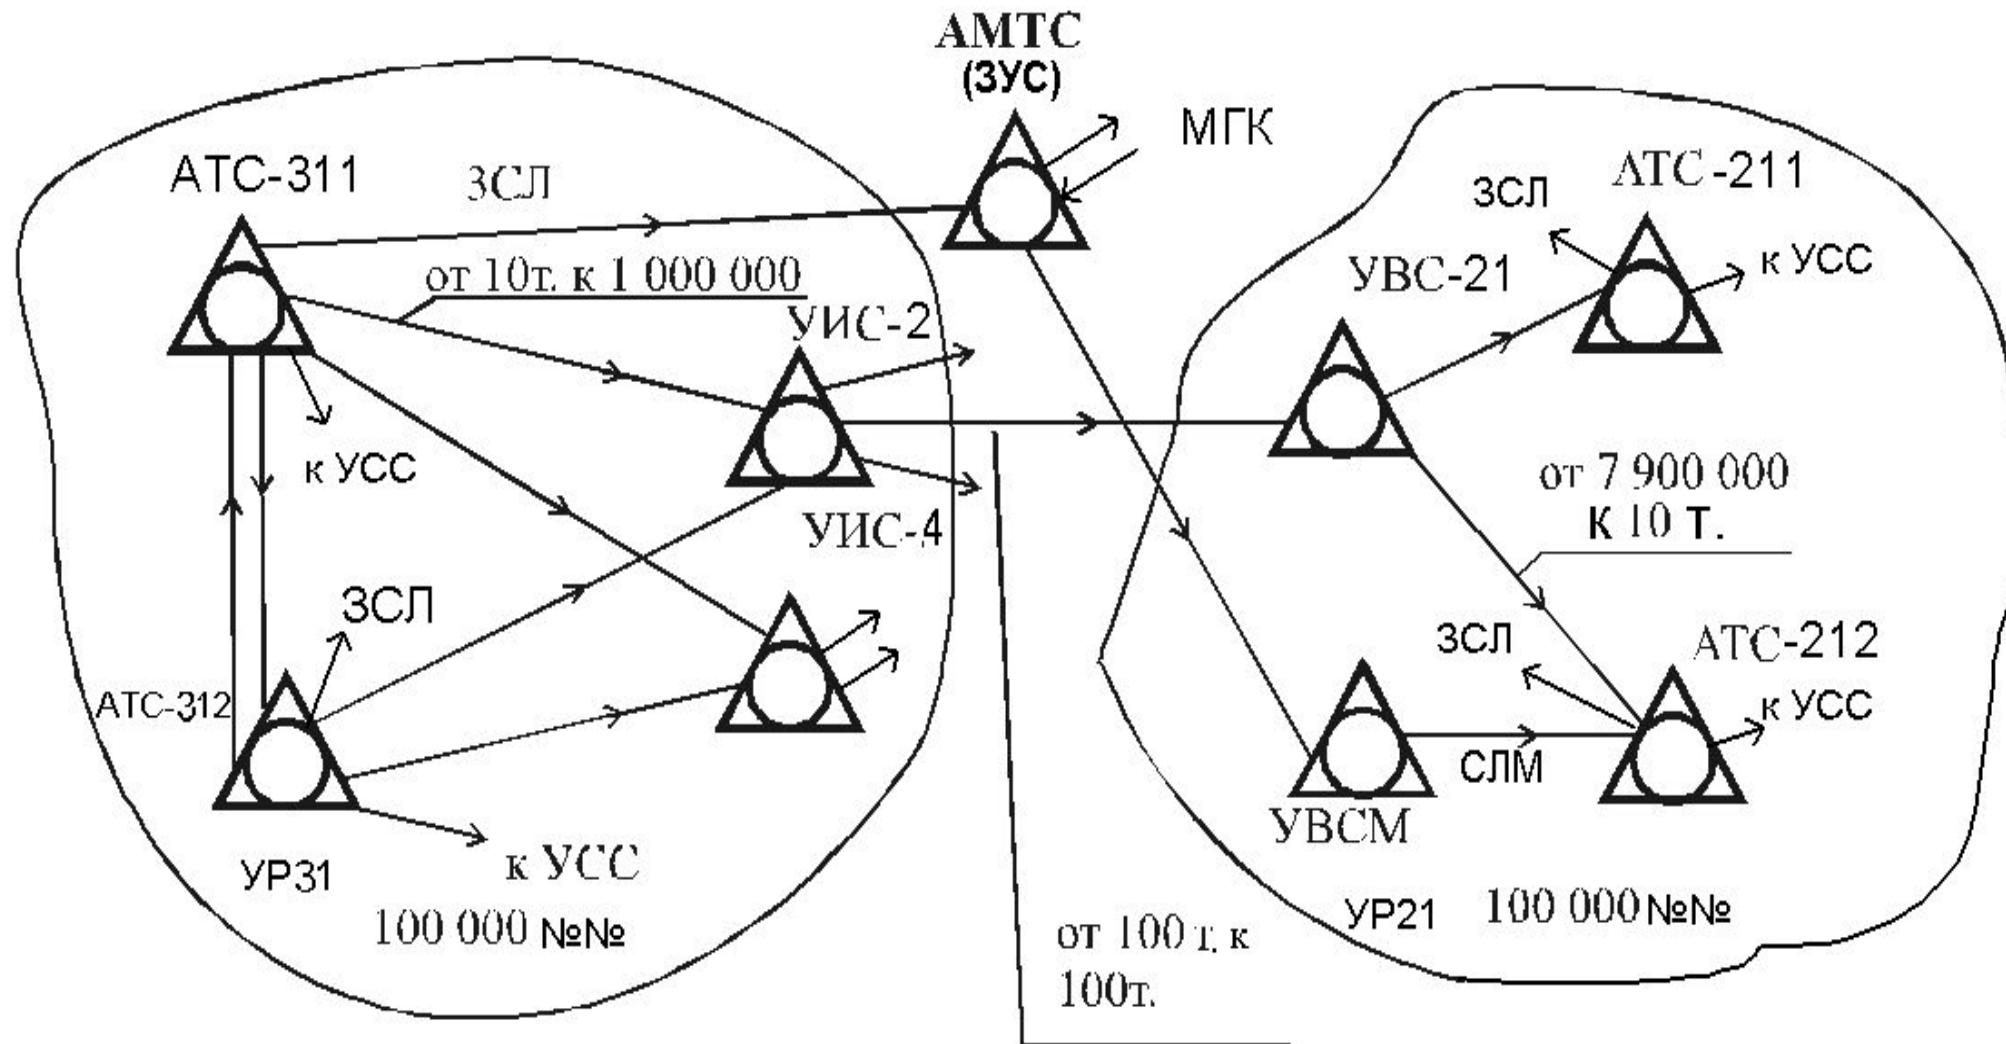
АМТС
(ЗУС)

МГК

АТС-311

ЗСЛ

от 10т. к 1 000 000

УИС-2

к УСС

УИС-4

ЗСЛ

АТС-312

УР31

к УСС

100 000 №№

ЗСЛ

АТС-211

к УСС

УВС-21

от 7 900 000
К 10 Т.

ЗСЛ

АТС-212

к УСС

СЛМ

УВСМ

УР21

100 000 №№

от 100 т. к
100т.